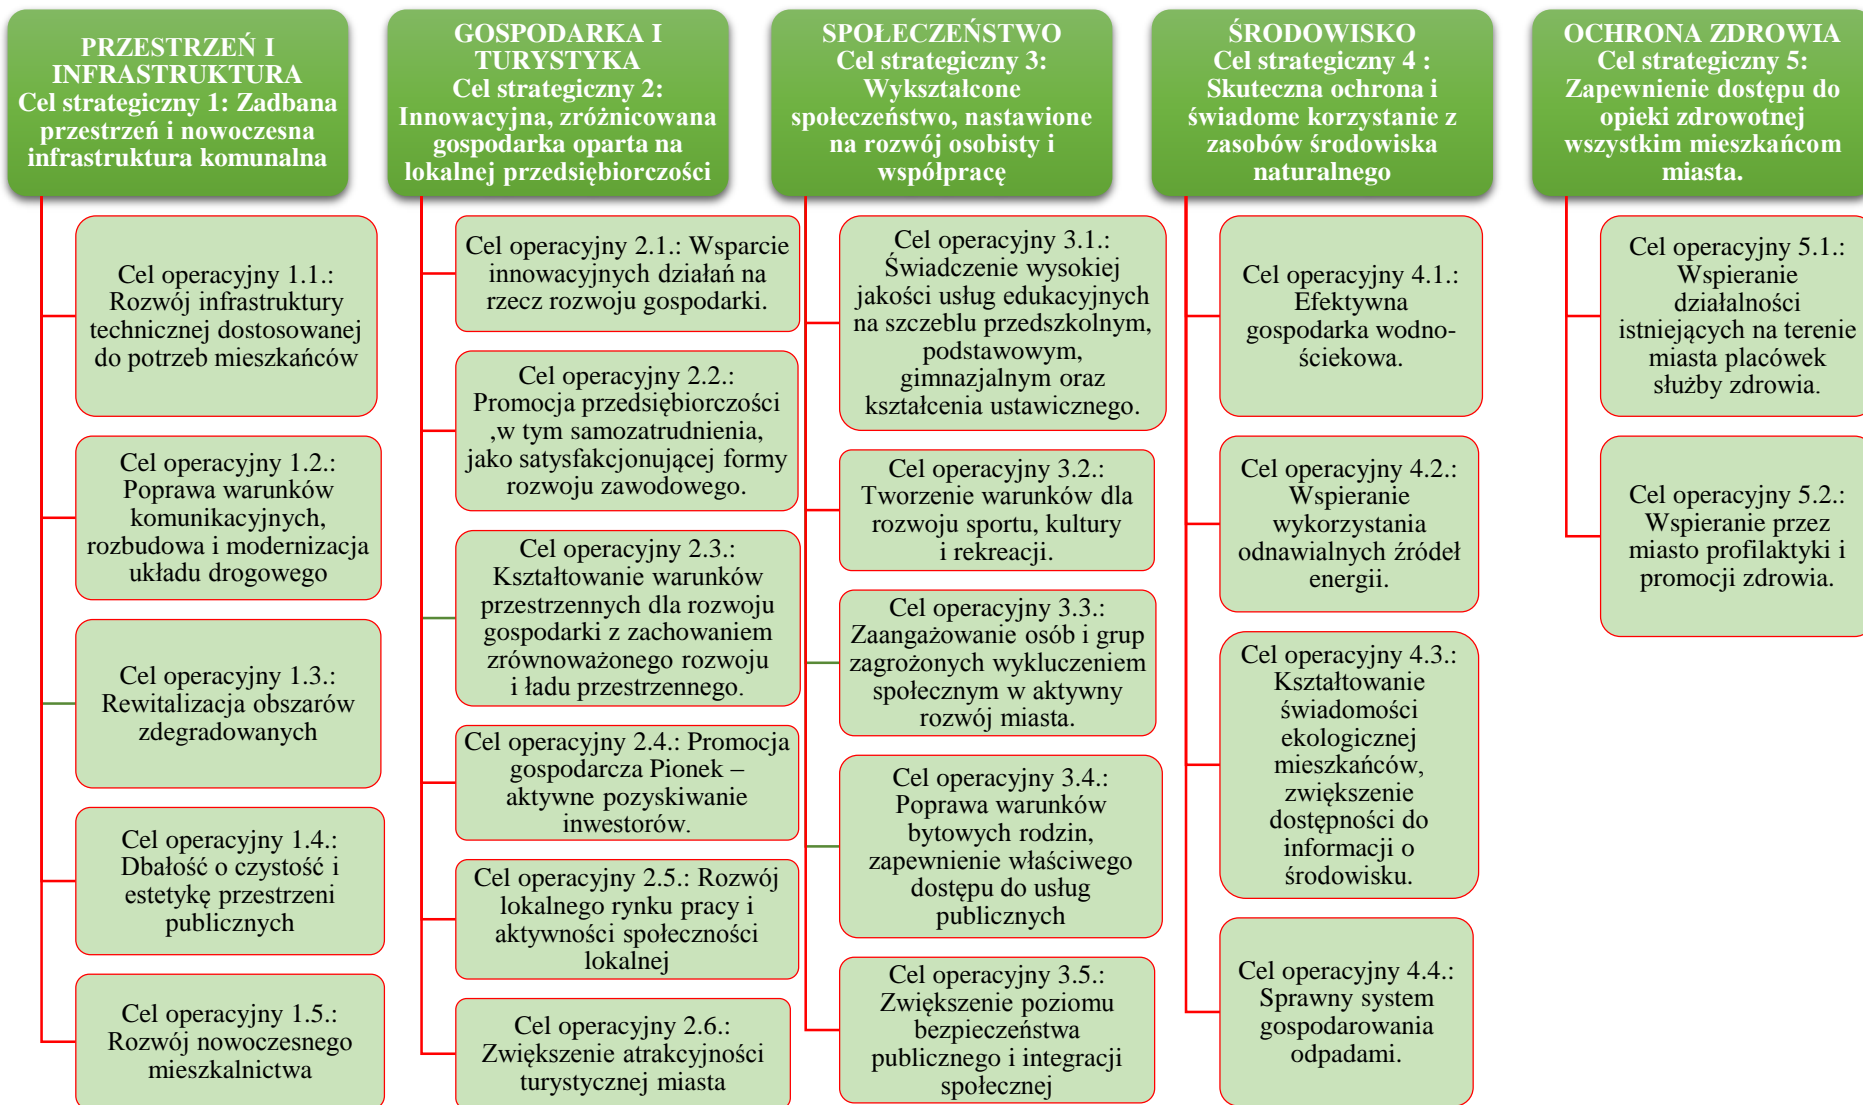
PRZESTRZEŃ I INFRASTRUKTURA
Cel strategiczny 1: Zadbana przestrzeń i nowoczesna infrastruktura komunalna

Cel operacyjny 1.1.: Rozwój infrastruktury technicznej dostosowanej do potrzeb mieszkańców

Cel operacyjny 1.2.: Poprawa warunków komunikacyjnych, rozbudowa i modernizacja układu drogowego

Cel operacyjny 1.3.: Rewitalizacja obszarów zdegradowanych

Cel operacyjny 1.4.: Dbałość o czystość i estetykę przestrzeni publicznych

Cel operacyjny 1.5.: Rozwój nowoczesnego mieszkalnictwa

GOSPODARKA I TURYSTYKA
Cel strategiczny 2: Innowacyjna, zróżnicowana gospodarka oparta na lokalnej przedsiębiorczości

Cel operacyjny 2.1.: Wsparcie innowacyjnych działań na rzecz rozwoju gospodarki.

Cel operacyjny 2.2.: Promocja przedsiębiorczości ,w tym samozatrudnienia, jako satysfakcjonującej formy rozwoju zawodowego.

Cel operacyjny 2.3.: Kształtowanie warunków przestrzennych dla rozwoju gospodarki z zachowaniem zrównoważonego rozwoju i ładu przestrzennego.

Cel operacyjny 2.4.: Promocja gospodarcza Pionek – aktywne pozyskiwanie inwestorów.

Cel operacyjny 2.5.: Rozwój lokalnego rynku pracy i aktywności społeczności lokalnej

Cel operacyjny 2.6.: Zwiększenie atrakcyjności turystycznej miasta

SPOŁECZEŃSTWO
Cel strategiczny 3: Wykształcone społeczeństwo, nastawione na rozwój osobisty i współpracę

Cel operacyjny 3.1.: Świadczenie wysokiej jakości usług edukacyjnych na szczeblu przedszkolnym, podstawowym, gimnazjalnym oraz kształcenia ustawicznego.

Cel operacyjny 3.2.: Tworzenie warunków dla rozwoju sportu, kultury i rekreacji.

Cel operacyjny 3.3.: Zaangażowanie osób i grup zagrożonych wykluczeniem społecznym w aktywny rozwój miasta.

Cel operacyjny 3.4.: Poprawa warunków bytowych rodzin, zapewnienie właściwego dostępu do usług publicznych

Cel operacyjny 3.5.: Zwiększenie poziomu bezpieczeństwa publicznego i integracji społecznej

ŚRODOWISKO
Cel strategiczny 4 : Skuteczna ochrona i świadome korzystanie z zasobów środowiska naturalnego

Cel operacyjny 4.1.: Efektywna gospodarka wodno-ściekowa.

Cel operacyjny 4.2.: Wspieranie wykorzystania odnawialnych źródeł energii.

Cel operacyjny 4.3.: Kształtowanie świadomości ekologicznej mieszkańców, zwiększenie dostępności do informacji o środowisku.

Cel operacyjny 4.4.: Sprawny system gospodarowania odpadami.

OCHRONA ZDROWIA
Cel strategiczny 5: Zapewnienie dostępu do opieki zdrowotnej wszystkim mieszkańcom miasta.

Cel operacyjny 5.1.: Wspieranie działalności istniejących na terenie miasta placówek służby zdrowia.

Cel operacyjny 5.2.: Wspieranie przez miasto profilaktyki i promocji zdrowia.